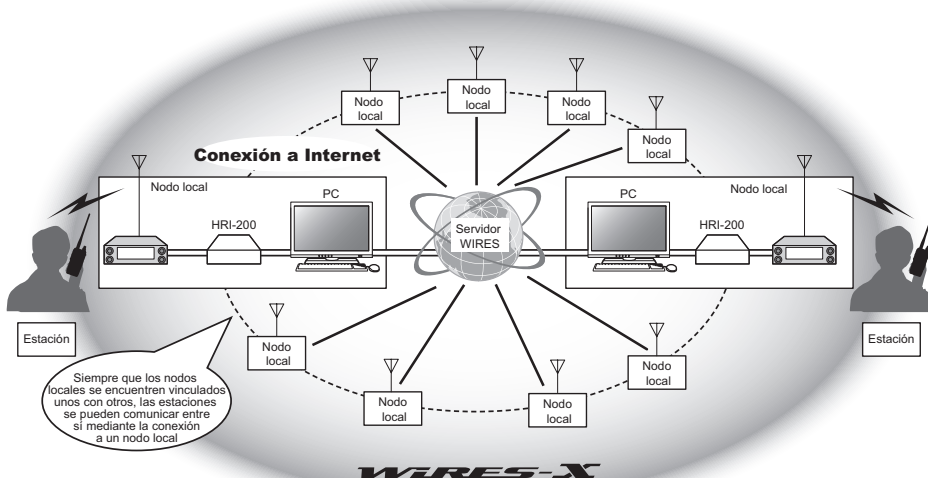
Nodo local

Nodo local

Nodo local

Nodo local

Conexión a Internet

Nodo local

PC

HRI-200

Servidor WIRES

PC

Nodo local

HRI-200

Estación

Estación

Nodo local

Nodo local

Siempre que los nodos locales se encuentren vinculados unos con otros, las estaciones se pueden comunicar entre sí mediante la conexión a un nodo local

Nodo local

Nodo local

Nodo local

WIRES-X